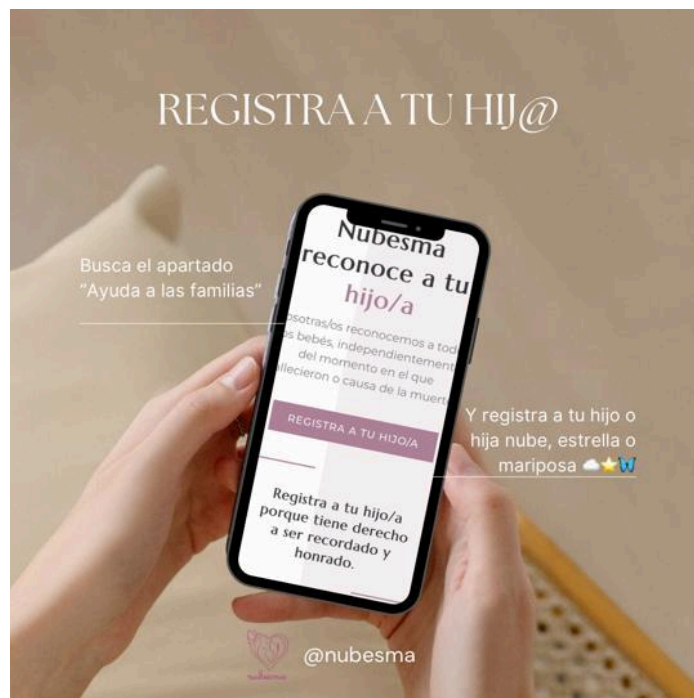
REGISTRA A TU HIJ@

Busca el apartado "Ayuda a las familias"

Nubesma reconoce a tu hijo/a

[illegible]osotras/os reconocemos a tod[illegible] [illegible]s bebés, independientement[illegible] del momento en el que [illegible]llecieron o causa de la muert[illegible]

REGISTRA A TU HIJO/A

Y registra a tu hijo o hija nube, estrella o mariposa ☁️⭐🦋

Registra a tu hijo/a porque tiene derecho a ser recordado y honrado.

nubesma

@nubesma